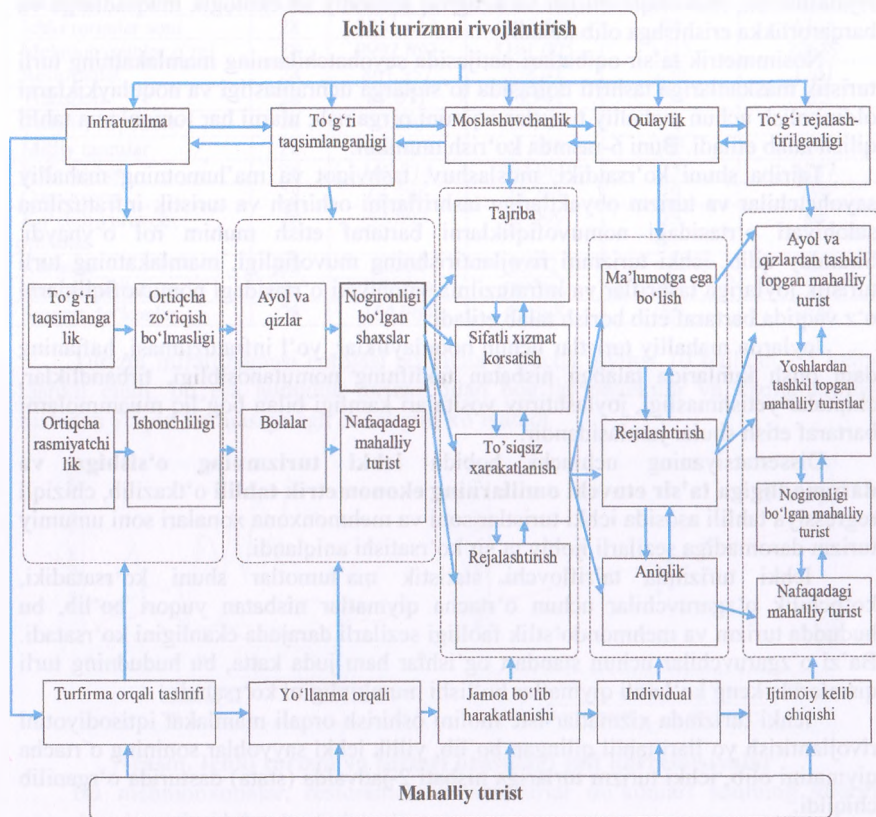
Ichki turizmni rivojlantirish

Infratuzilma

To‘g‘ri taqsimlanganligi

Moslashuvchanlik

Qulaylik

To‘g‘ri rejalashtirilganligi

To‘g‘ri taqsimlangalik

Ortiqcha zo‘riqish bo‘lmasligi

Ayol va qizlar

Nogironligi bo‘lgan shaxslar

Tajriba

Ma’lumotga ega bo‘lish

Ayol va qizlardan tashkil topgan mahalliy turist

Ortiqcha rasmiyatchilik

Ishonchliligi

Bolalar

Nafaqadagi mahalliy turist

Sifatli xizmat korsatish

To‘siqsiz xarakatlanish

Rejalashtirish

Yoshlardan tashkil topgan mahalliy turistlar

Nogironligi bo‘lgan mahalliy turist

Rejalashtirish

Aniqlik

Nafaqadagi mahalliy turist

Turfirma orqali tashrifi

Yo‘llanma orqali

Jamoa bo‘lib harakatlanishi

Individual

Ijtimoiy kelib chiqishi

Mahalliy turist